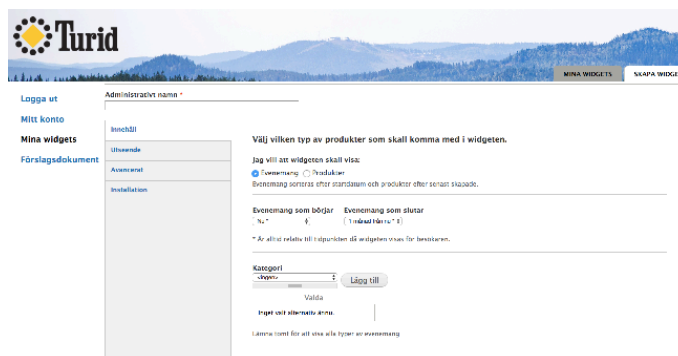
Turid

MINA WIDGETS
SKAPA WIDGE

Logga ut
Mitt konto
Mina widgets
Förslagsdokument

Administrativt namn *

Innehåll
Utseende
Avancerat
Installation

Välj vilken typ av produkter som skall komma med i widgeten.

Jag vill att widgeten skall visa:
Evenemang Produkter
Evenemang sorteras efter startdatum och produkter efter senast skapade.

Evenemang som börjar
Nu *
Evenemang som slutar
1 månad framåt *

* Är alltid relativ till tidpunkten då widgeten visas för besökaren.

Kategori
-Inga-
Lägg till
Valda
Inget valt alternativ.

Lämna tomt för att visa alla typer av evenemang